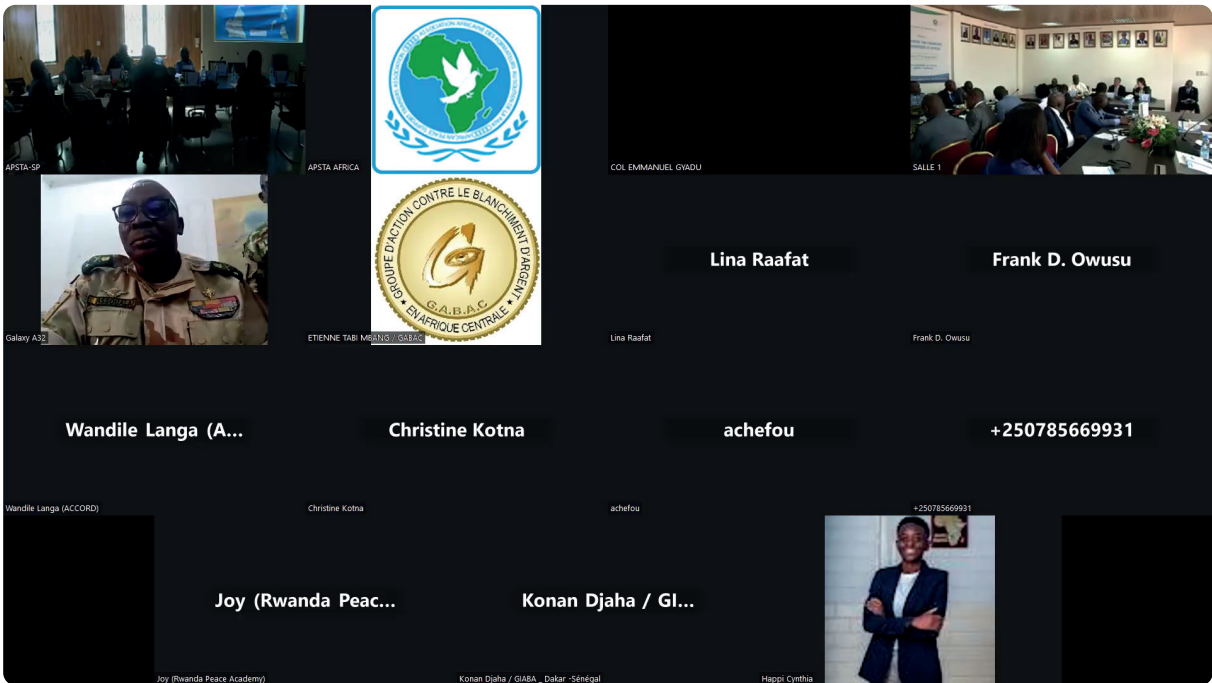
APSTA-SP

APSTA AFRICA

COL EMMANUEL GYADU

SALLE 1

Galaxy A32

GROUPE D'ACTION CONTRE LE BLANCHIMENT D'ARGENT EN AFRIQUE CENTRALE
G.A.B.A.C

ETIENNE TABI MBANG / GABAC

Lina Raafat

Lina Raafat

Frank D. Owusu

Frank D. Owusu

Wandile Langa (A...

Wandile Langa (ACCORD)

Christine Kotna

Christine Kotna

achefou

achefou

+250785669931

+250785669931

Joy (Rwanda Peac...

Joy (Rwanda Peace Academy)

Konan Djaha / GI...

Konan Djaha / GIABA _ Dakar -Sénégal

Happi Cynthia